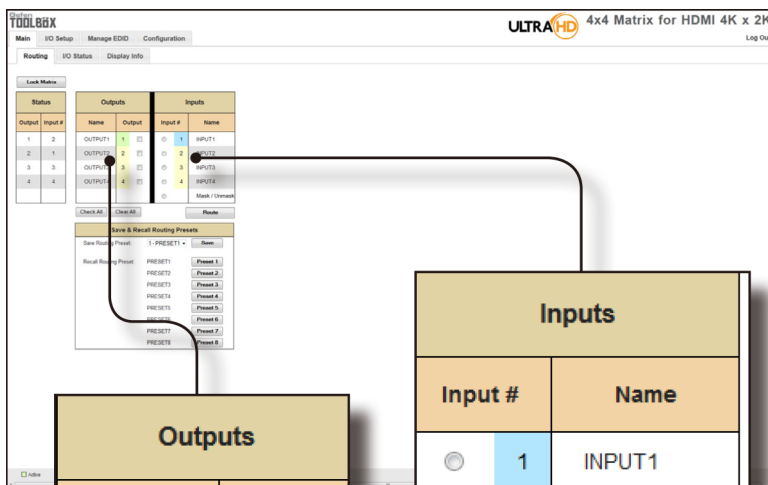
Gefen TOOLBOX

ULTRA HD 4x4 Matrix for HDMI 4K x 2K

Log Ou

Main I/O Setup Manage EDID Configuration

Routing I/O Status Display Info

Lock Matrix

| Status | |
|---|---|
| Output | Input # |
| 1 | 2 |
| 2 | 1 |
| 3 | 3 |
| 4 | 4 |

| Outputs | | Inputs | |
|---|---|---|---|
| Name | Output | Input # | Name |
| OUTPUT1 | 1 | 1 | INPUT1 |
| OUTPUT2 | 2 | 2 | INPUT2 |
| OUTPUT3 | 3 | 3 | INPUT3 |
| OUTPUT4 | 4 | 4 | INPUT4 |
| | | | Mask / Unmask |

Check All Clear All Route

Save & Recall Routing Presets

Save Routing Preset: 1 - PRESET1 Save

Recall Routing Preset: PRESET1 Preset 1
PRESET2 Preset 2
PRESET3 Preset 3
PRESET4 Preset 4
PRESET5 Preset 5
PRESET6 Preset 6
PRESET7 Preset 7
PRESET8 Preset 8

Inputs

| Input # | Name |
|---|---|
| 1 | INPUT1 |

Outputs

Active